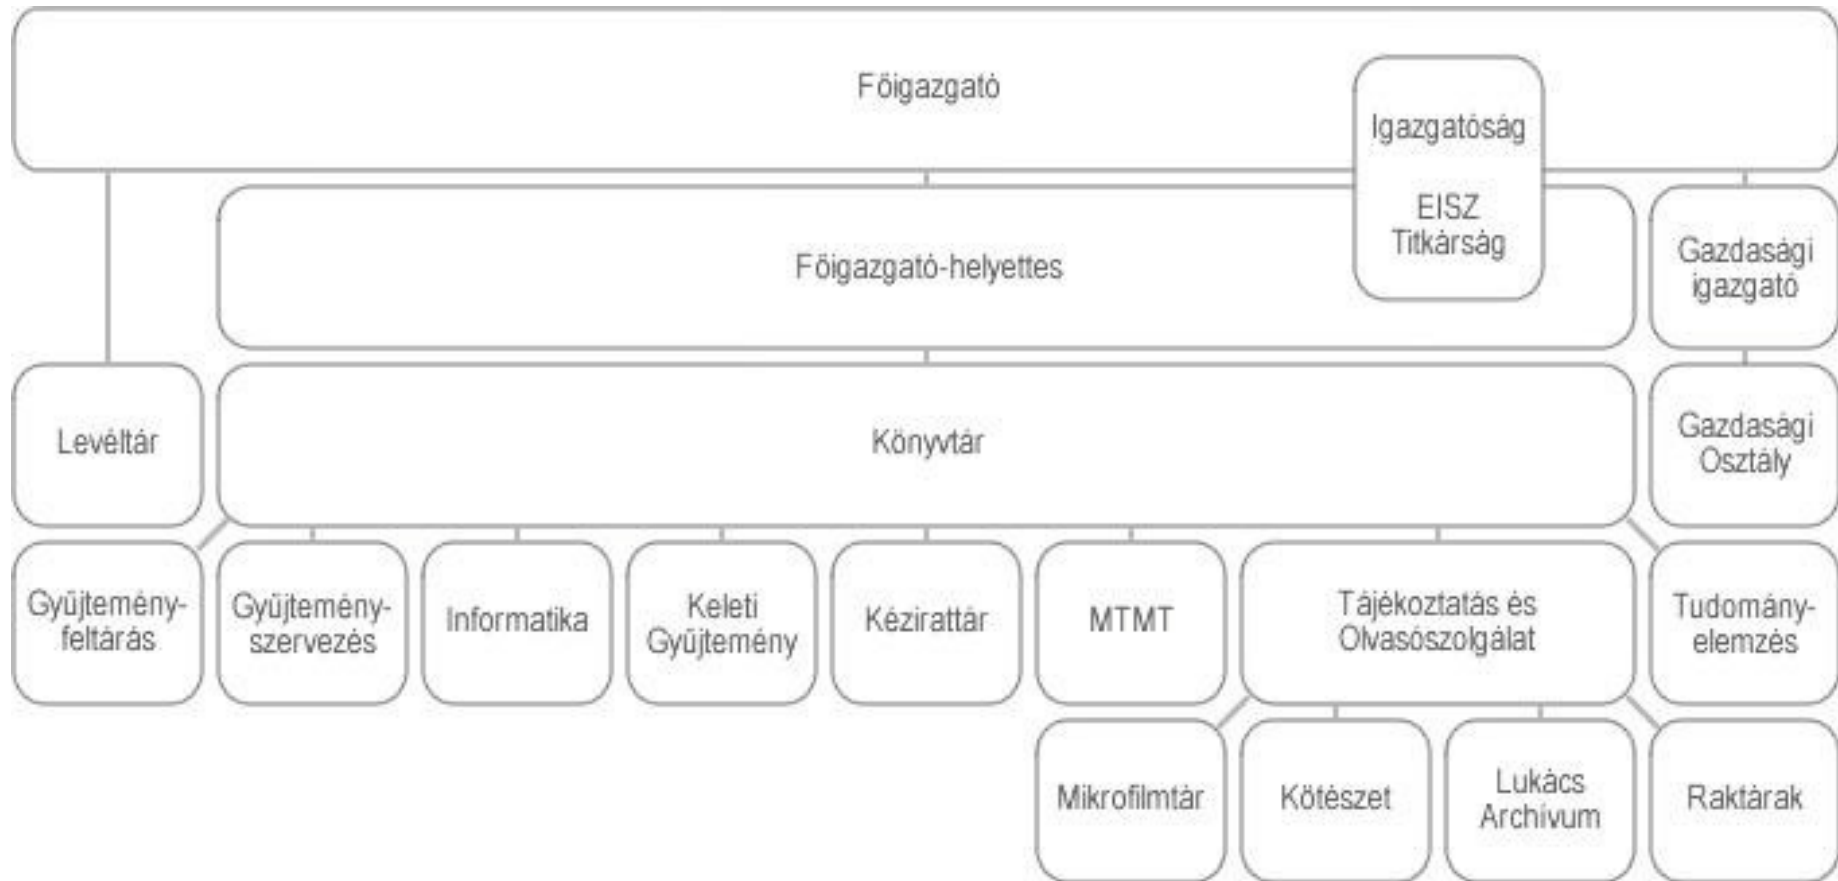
Főigazgató

Igazgatóság

EISZ Titkárság

Főigazgató-helyettes

Gazdasági igazgató

Levéltár

Könyvtár

Gazdasági Osztály

Gyűjteményfeltárás

Gyűjteményszervezés

Informatika

Keleti Gyűjtemény

Kézirattár

MTMT

Tájékoztatás és Olvasószolgálat

Tudományelemzés

Mikrofilmtár

Kötészet

Lukács Archívum

Raktárak